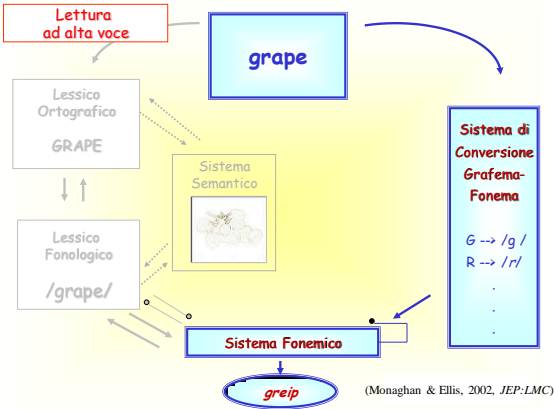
Lettura
ad alta voce

grape

Lessico
Ortografico

GRAPE

Sistema
Semantico

Lessico
Fonologico

/grape/

Sistema di
Conversione
Grafema-
Fonema

G --> /g /
R --> /r/
.
.
.

Sistema Fonemico

greip

(Monaghan & Ellis, 2002, *JEP:LMC*)